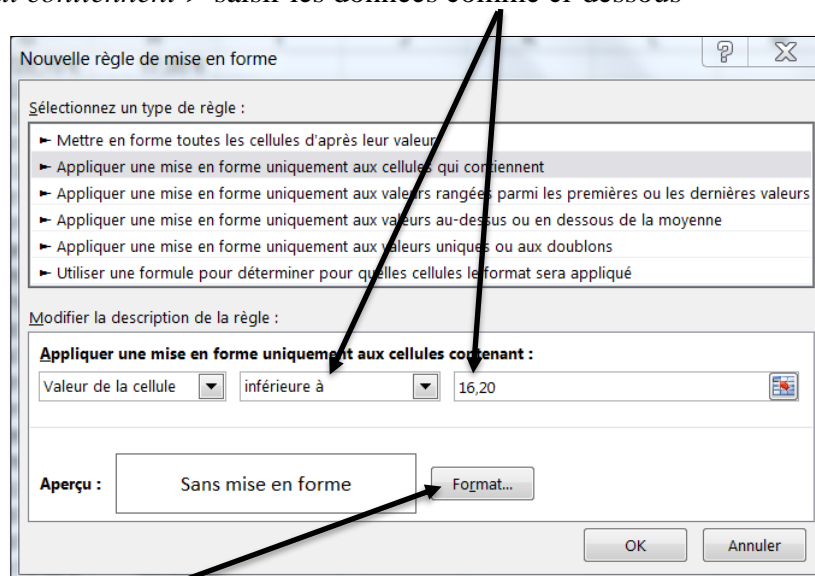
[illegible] contiennent » saisir les données comme ci-dessous

Nouvelle règle de mise en forme

Sélectionnez un type de règle :

► Mettre en forme toutes les cellules d'après leur valeur
► Appliquer une mise en forme uniquement aux cellules qui contiennent
► Appliquer une mise en forme uniquement aux valeurs rangées parmi les premières ou les dernières valeurs
► Appliquer une mise en forme uniquement aux valeurs au-dessus ou en dessous de la moyenne
► Appliquer une mise en forme uniquement aux valeurs uniques ou aux doublons
► Utiliser une formule pour déterminer pour quelles cellules le format sera appliqué

Modifier la description de la règle :

Appliquer une mise en forme uniquement aux cellules contenant :

Valeur de la cellule | inférieure à | 16,20

Aperçu : Sans mise en forme | Format...

OK | Annuler